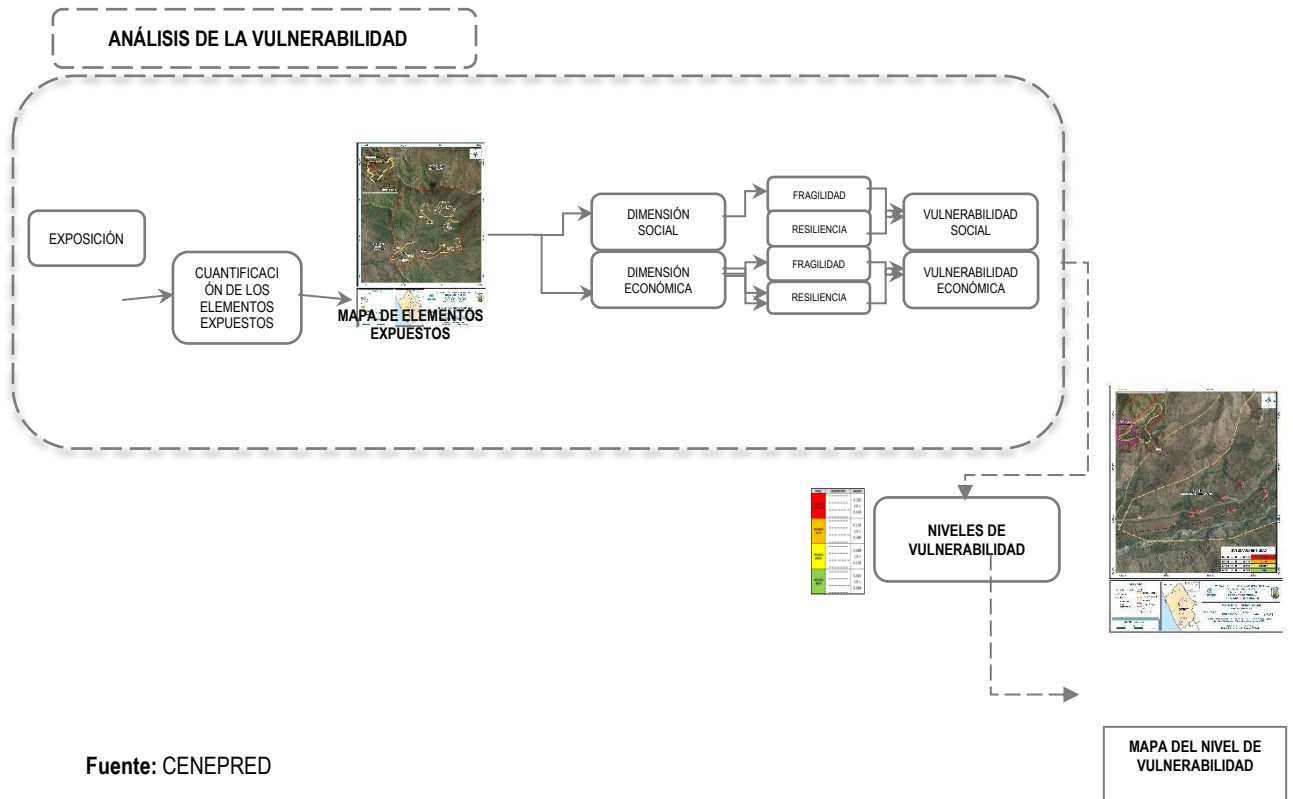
ANÁLISIS DE LA VULNERABILIDAD

EXPOSICIÓN

CUANTIFICACI ÓN DE LOS ELEMENTOS EXPUESTOS

MAPA DE ELEMENTOS EXPUESTOS

DIMENSIÓN SOCIAL

DIMENSIÓN ECONÓMICA

FRAGILIDAD

RESILIENCIA

FRAGILIDAD

RESILIENCIA

VULNERABILIDAD SOCIAL

VULNERABILIDAD ECONÓMICA

NIVELES DE VULNERABILIDAD

MAPA DEL NIVEL DE VULNERABILIDAD

Fuente: CENEPRED